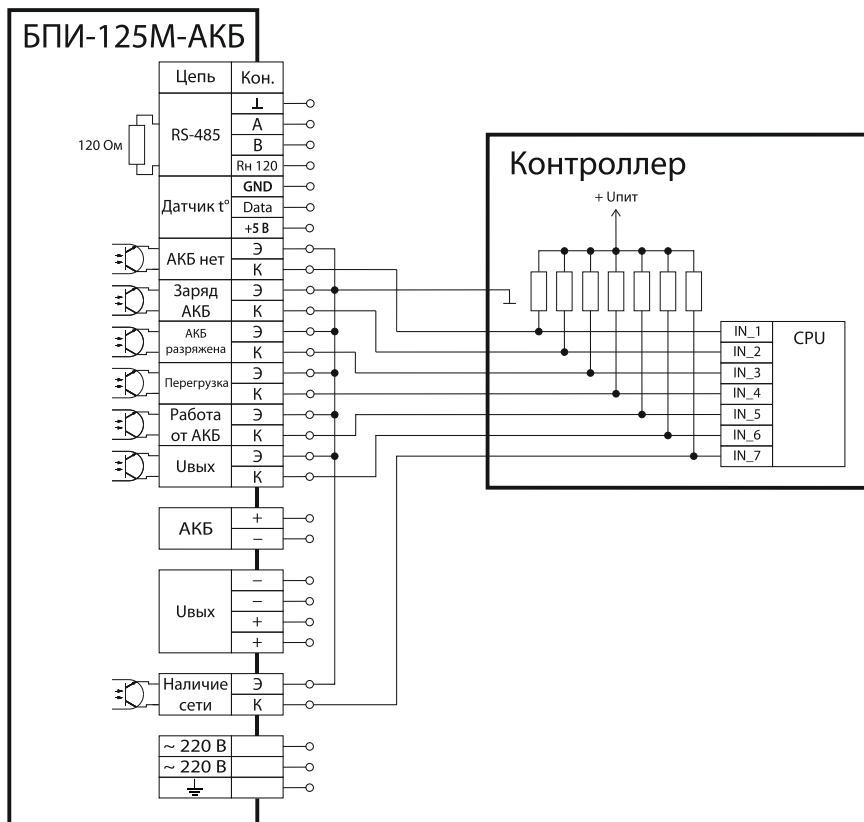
БПИ-125М-АКБ

| Цепь | Кон. |
|---|---|
| RS-485 | ⊥ |
| | A |
| | B |
| | Rн 120 |
| Датчик t° | GND |
| | Data |
| | +5 В |
| АКБ нет | Э |
| | К |
| Заряд АКБ | Э |
| | К |
| АКБ разряжена | Э |
| | К |
| Перегрузка | Э |
| | К |
| Работа от АКБ | Э |
| | К |
| Uвых | Э |
| | К |

120 Ом

| АКБ | + |
|---|---|
| | – |

| Uвых | – |
|---|---|
| | – |
| | + |
| | + |

| Наличие сети | Э |
|---|---|
| | К |

~ 220 В
~ 220 В

Контроллер

+ Uпит

IN_1
IN_2
IN_3
IN_4
IN_5
IN_6
IN_7

CPU